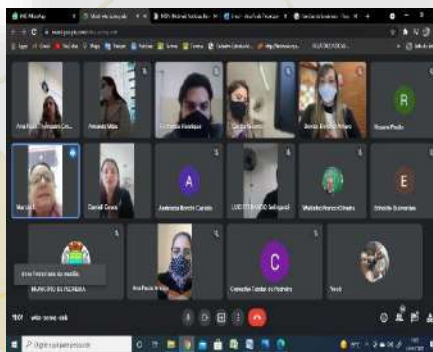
Ana Paula Rodrigues Cos...
Amanda Maia
Priscila Rodrigues
Cintia Ribeiro
A
Adriana Bonin Cardia
LUCIENE Soliguel
Maristela Ramos Oliveira
E
Emerita Guimarães
R
Rosana Prado
Maria
Daniel Coura
MUNICIPIO DE PEDREIRA
Ana Paula Oliveira
C
Conselho Tutelar de Pedreira
Você
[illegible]